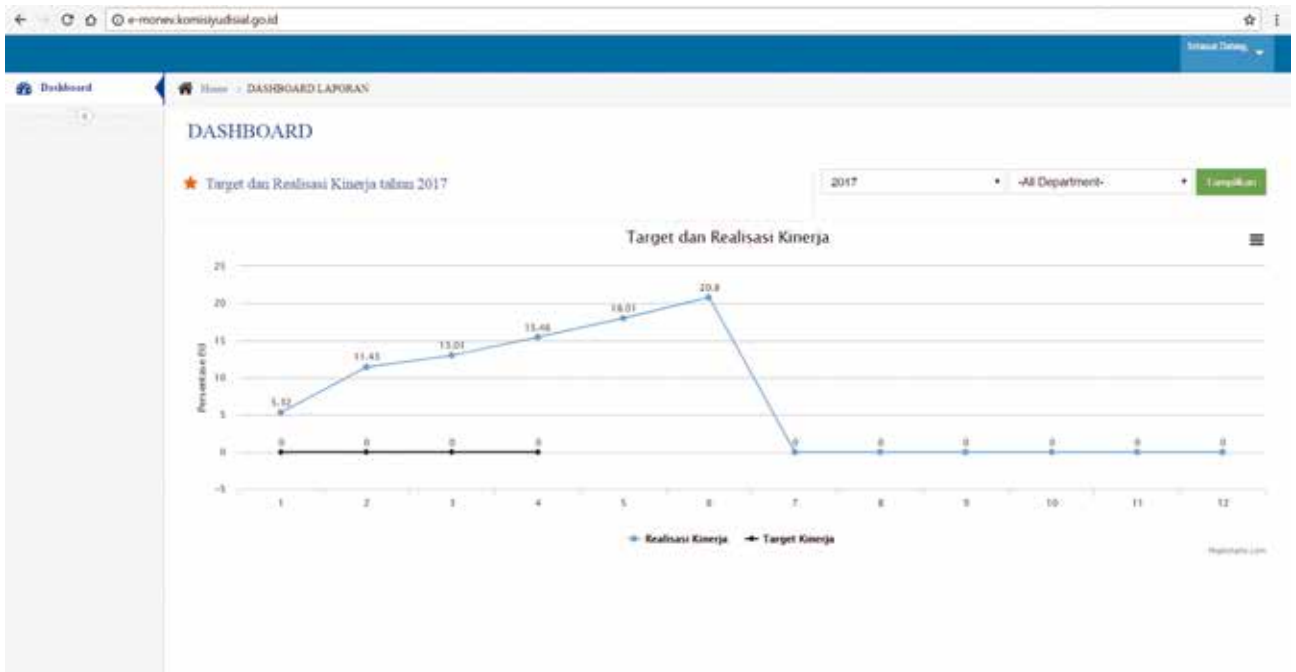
e-monev.komisiyudisial.go.id

Selamat Datang

Dashboard

Home > DASHBOARD LAPORAN

DASHBOARD

Target dan Realisasi Kinerja tahun 2017

2017

-All Department-

Tampilkan

Target dan Realisasi Kinerja

Persentase (%)

25
20
15
10
5
0
-5

5.32
11.43
13.01
15.46
18.01
20.8
0 0 0 0 0 0 0 0 0 0

1 2 3 4 5 6 7 8 9 10 11 12

Realisasi Kinerja
Target Kinerja

Highcharts.com